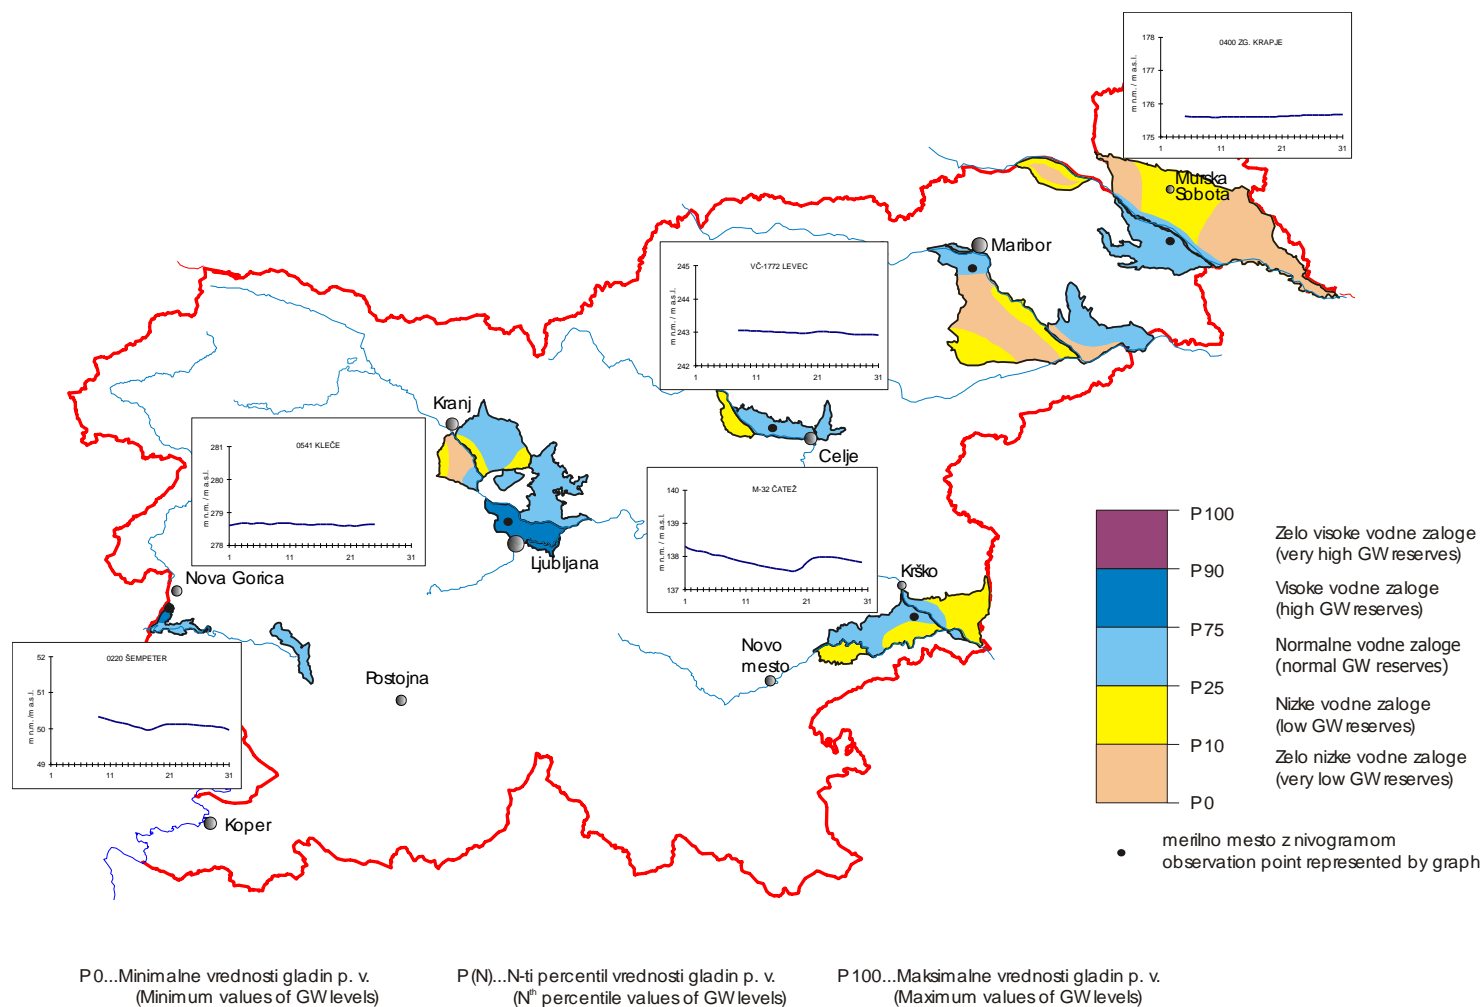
0400 ZG. KRAPJE
178
177
176
175
m n.m. / m a.s.l.
1
11
21
31

Murska Sobota

Maribor

VČ-1772 LEVEC
245
244
243
242
m n.m. / m a.s.l.
1
11
21
31

Kranj

0541 KLEČE
281
280
279
278
m n.m. / m a.s.l.
1
11
21
31

Celje

M-32 ČATEŽ
140
139
138
137
m n.m. / m a.s.l.
1
11
21
31

Ljubljana

Nova Gorica

Krško

Novo mesto

0220 ŠEMPETER
52
51
50
49
m n.m. / m a.s.l.
1
11
21
31

Postojna

Koper

P 100
P 90
P 75
P 25
P 10
P 0

Zelo visoke vodne zaloge (very high GW reserves)
Visoke vodne zaloge (high GW reserves)
Normalne vodne zaloge (normal GW reserves)
Nizke vodne zaloge (low GW reserves)
Zelo nizke vodne zaloge (very low GW reserves)

merilno mesto z nivogramom
observation point represented by graph

P0...Minimalne vrednosti gladin p. v. (Minimum values of GW levels)

P(N)...N-ti percentil vrednosti gladin p. v. ($N^{th}$ percentile values of GW levels)

P100...Maksimalne vrednosti gladin p. v. (Maximum values of GW levels)